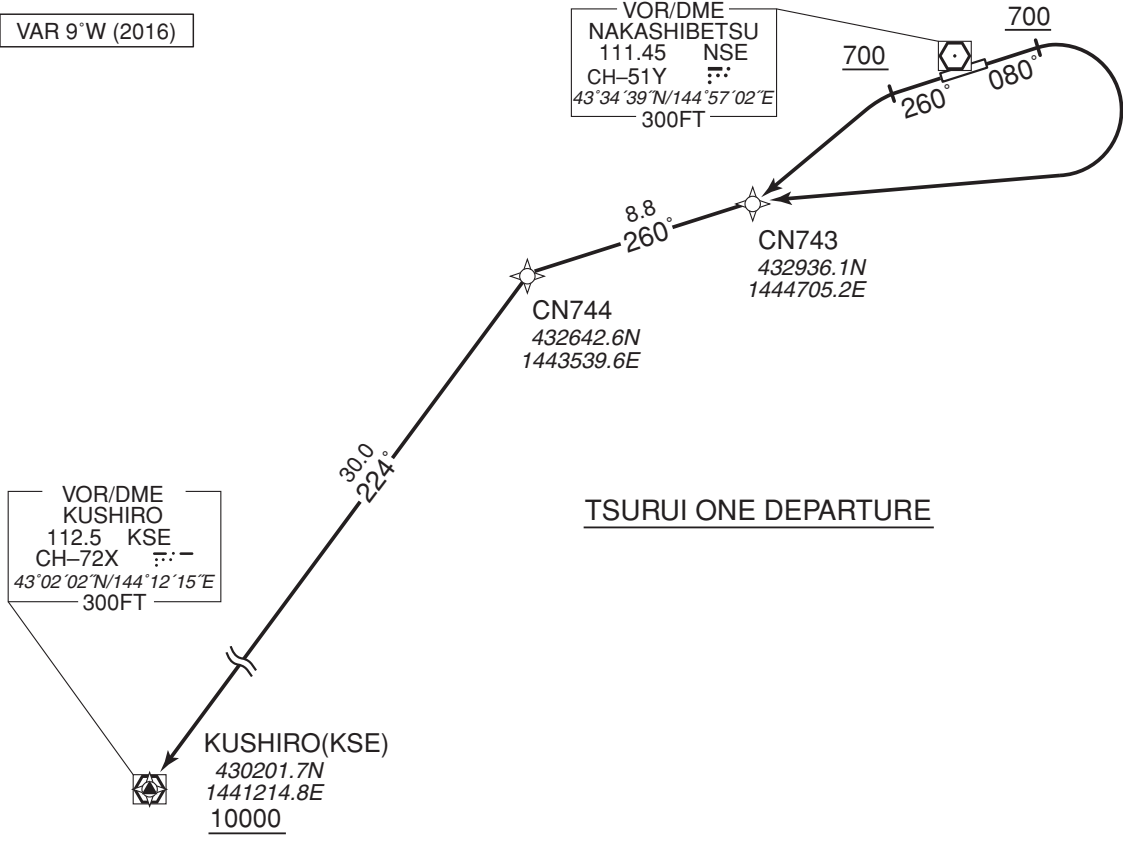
VAR 9°W (2016)

VOR/DME
NAKASHIBETSU
111.45 NSE
CH–51Y
43°34′39″N/144°57′02″E
300FT

700

700

260°

080°

8.8
260°

CN743
432936.1N
1444705.2E

CN744
432642.6N
1443539.6E

30.0
224°

TSURUI ONE DEPARTURE

VOR/DME
KUSHIRO
112.5 KSE
CH–72X
43°02′02″N/144°12′15″E
300FT

KUSHIRO(KSE)
430201.7N
1441214.8E
10000